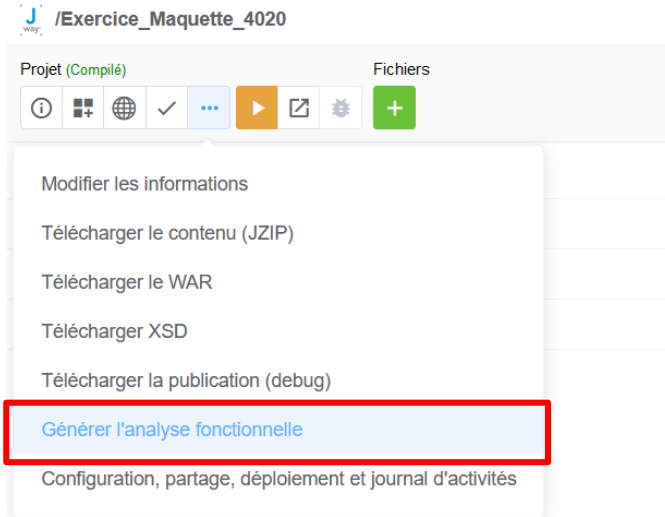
J
way
/Exercice_Maquette_4020

Projet (Compilé)

Fichiers

Modifier les informations

Télécharger le contenu (JZIP)

Télécharger le WAR

Télécharger XSD

Télécharger la publication (debug)

Générer l'analyse fonctionnelle

Configuration, partage, déploiement et journal d'activités